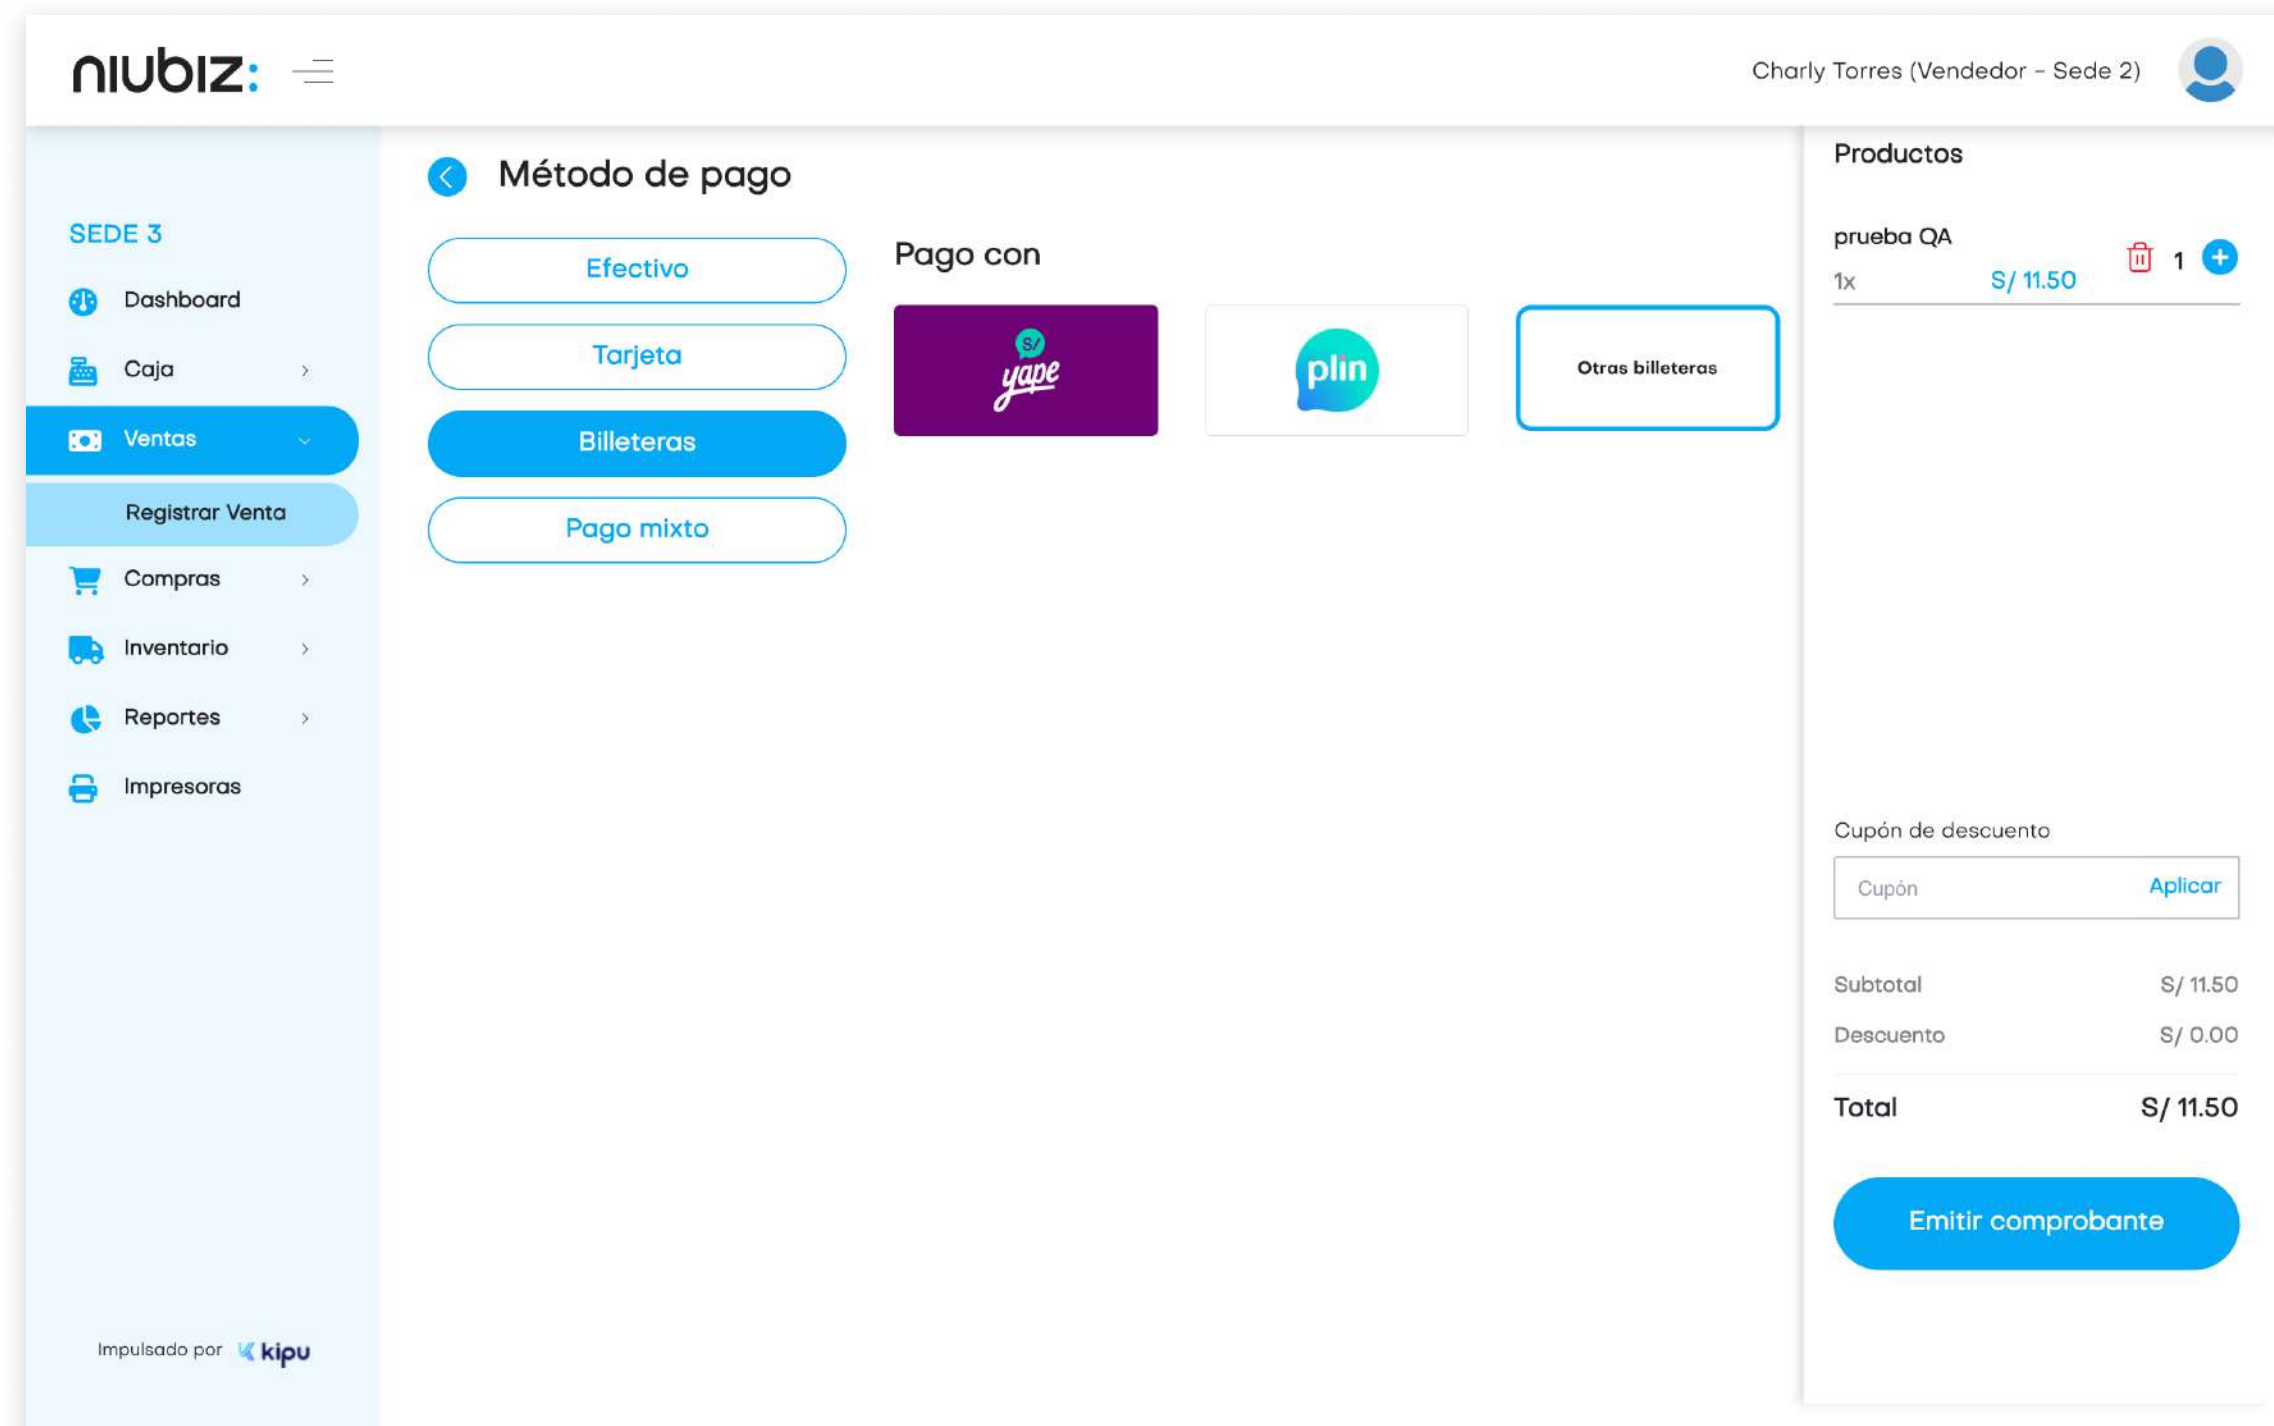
niubiz:

Charly Torres (Vendedor - Sede 2)

SEDE 3

Dashboard

Caja

Ventas

Registrar Venta

Compras

Inventario

Reportes

Impresoras

Impulsado por kipu

Método de pago

Efectivo

Tarjeta

Billeteras

Pago mixto

Pago con

S/ yape

plin

Otras billeteras

Productos

prueba QA

1x S/ 11.50

1

Cupón de descuento

Cupón Aplicar

| Subtotal | S/ 11.50 |
|---|---|
| Descuento | S/ 0.00 |
| Total | S/ 11.50 |

Emitir comprobante